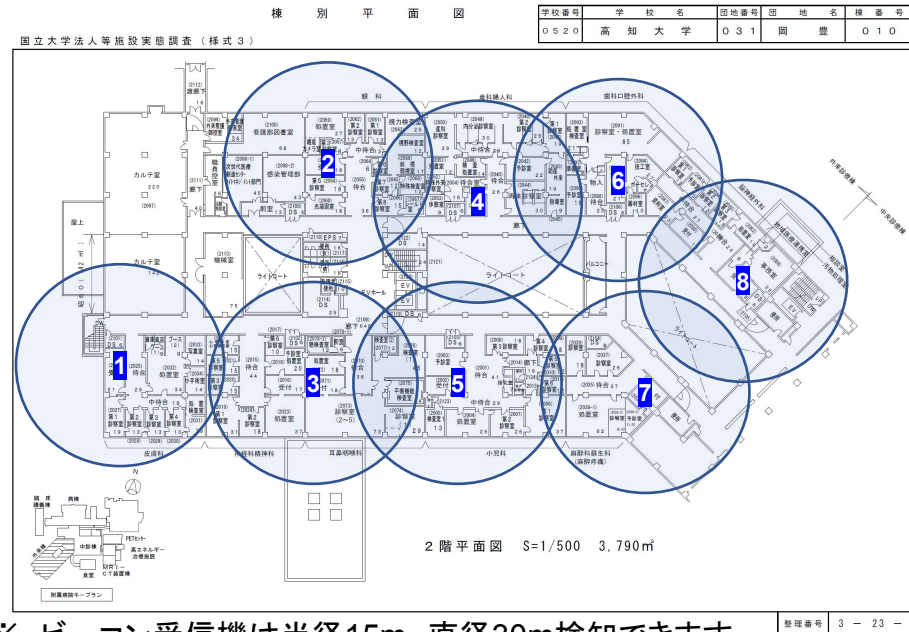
棟　別　平　面　図

| 学校番号 | 学　校　名 | 団地番号 | 団　地　名 | 棟 番 号 |
|---|---|---|---|---|
| 0520 | 高 知 大 学 | 031 | 岡　豊 | 010 |

国立大学法人等施設実態調査（様式３）

眼　科

歯科口腔外科

診察室・処置室

処置室

看護部図書室

感染管理部

視力検査室

内分泌診察室

中待合

待合

カルテ室

カルテ室

ライトコート

ライトコート

屋上

EV

EV

1

2

3

4

5

6

7

8

待合

処置室

診察室

中待合

受付

処置室

待合

中待合

処置室

小児科

耳鼻咽喉科

神経精神科

皮膚科

麻酔科蘇生科（麻酔疼痛）

物入

技工室

外来診療棟

中央診療棟

N

附属病院キープラン

2階平面図　S=1/500　3,790㎡

整理番号　3 － 23 －

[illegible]